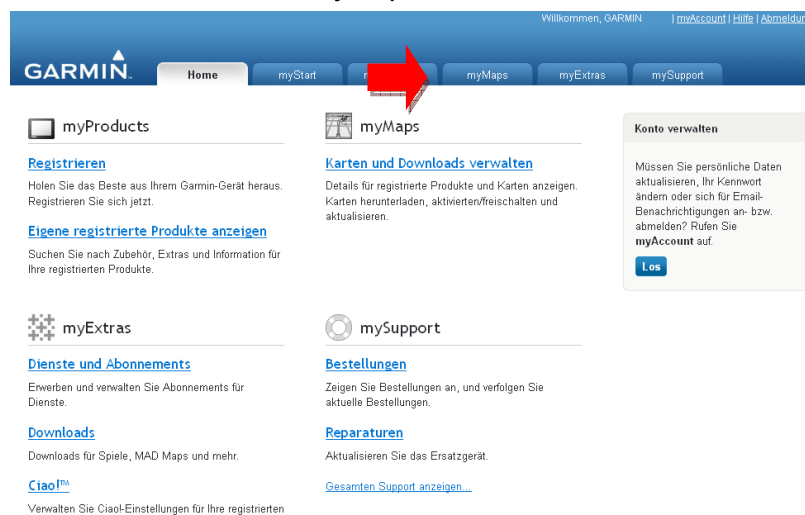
Willkommen, GARMIN | myAccount | Hilfe | Abmeldun

GARMIN

Home myStart m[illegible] myMaps myExtras mySupport

myProducts

Registrieren

Holen Sie das Beste aus Ihrem Garmin-Gerät heraus. Registrieren Sie sich jetzt.

Eigene registrierte Produkte anzeigen

Suchen Sie nach Zubehör, Extras und Information für Ihre registrierten Produkte.

myMaps

Karten und Downloads verwalten

Details für registrierte Produkte und Karten anzeigen. Karten herunterladen, aktivieren/freischalten und aktualisieren.

Konto verwalten

Müssen Sie persönliche Daten aktualisieren, Ihr Kennwort ändern oder sich für Email-Benachrichtigungen an- bzw. abmelden? Rufen Sie myAccount auf.

Los

myExtras

Dienste und Abonnements

Erwerben und verwalten Sie Abonnements für Dienste.

Downloads

Downloads für Spiele, MAD Maps und mehr.

Ciao!™

Verwalten Sie Ciao!-Einstellungen für Ihre registrierten

mySupport

Bestellungen

Zeigen Sie Bestellungen an, und verfolgen Sie aktuelle Bestellungen.

Reparaturen

Aktualisieren Sie das Ersatzgerät.

Gesamten Support anzeigen...